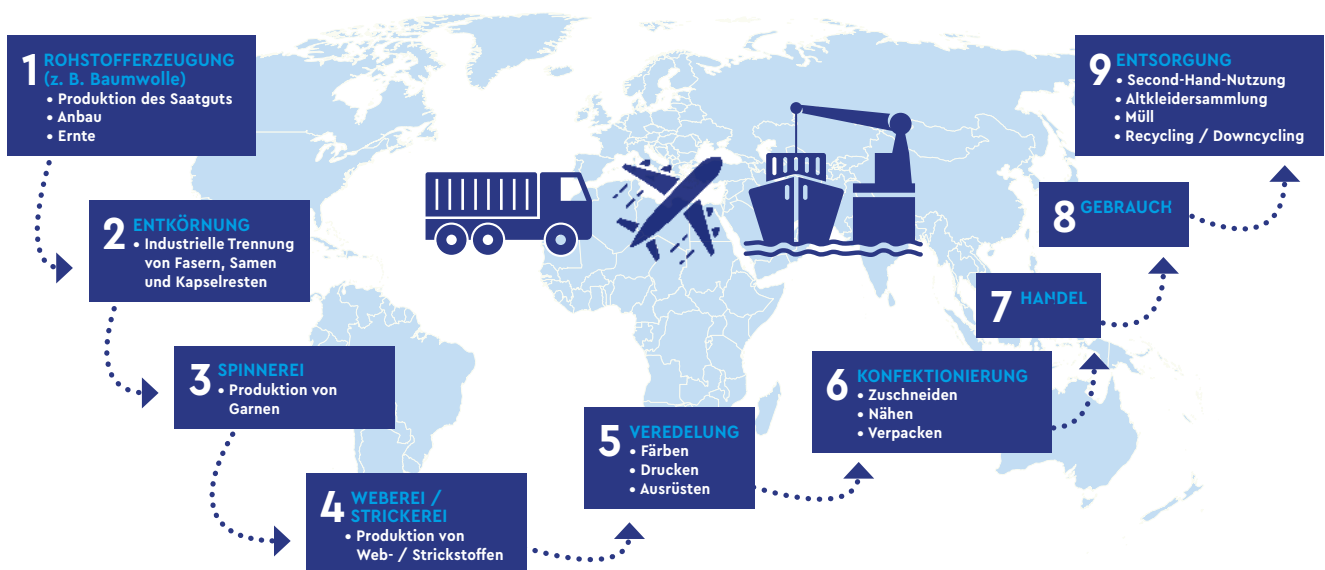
1 ROHSTOFFERZEUGUNG (z. B. Baumwolle)
• Produktion des Saatguts
• Anbau
• Ernte

2 ENTKÖRNUNG
• Industrielle Trennung von Fasern, Samen und Kapselresten

3 SPINNEREI
• Produktion von Garnen

4 WEBEREI / STRICKEREI
• Produktion von Web- / Strickstoffen

5 VEREDELUNG
• Färben
• Drucken
• Ausrüsten

6 KONFEKTIONIERUNG
• Zuschneiden
• Nähen
• Verpacken

7 HANDEL

8 GEBRAUCH

9 ENTSORGUNG
• Second-Hand-Nutzung
• Altkleidersammlung
• Müll
• Recycling / Downcycling